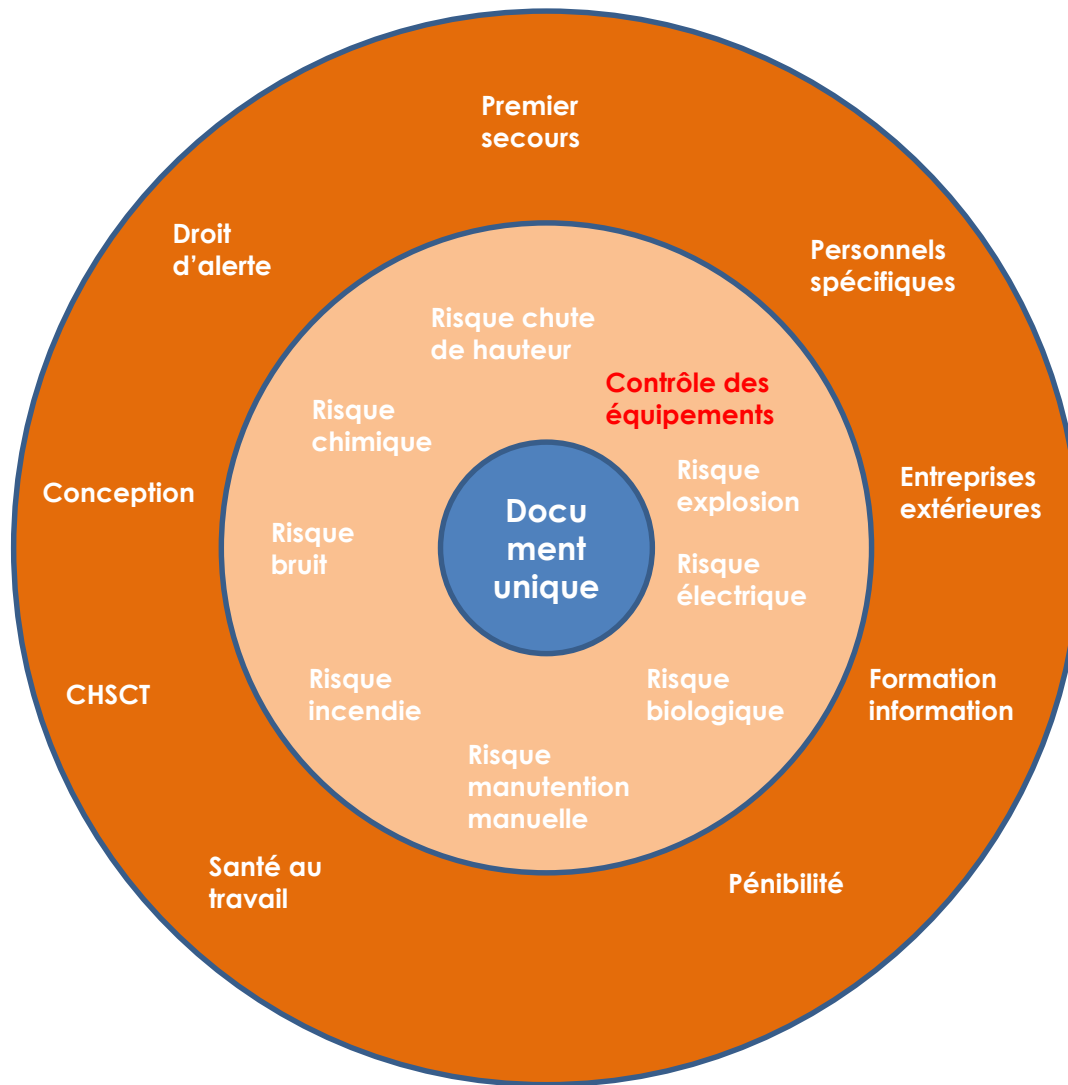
Docu ment unique

Risque chute de hauteur

Contrôle des équipements

Risque explosion

Risque électrique

Risque biologique

Risque manutention manuelle

Risque incendie

Risque bruit

Risque chimique

Premier secours

Personnels spécifiques

Entreprises extérieures

Formation information

Pénibilité

Santé au travail

CHSCT

Conception

Droit d'alerte